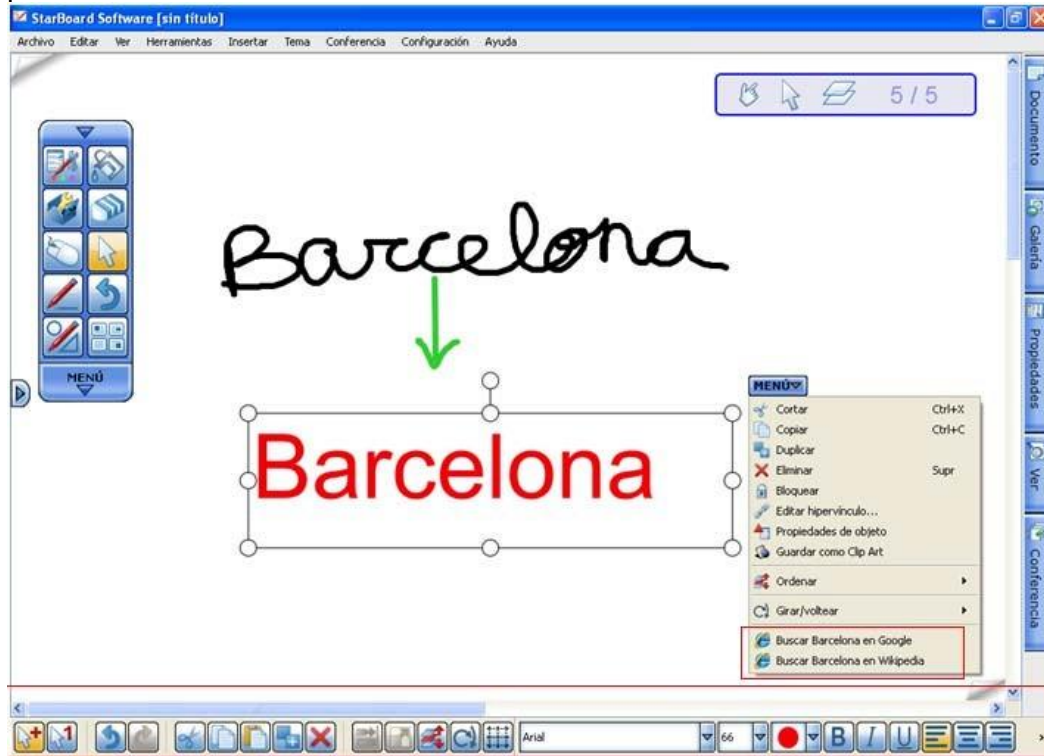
StarBoard Software [sin título]

Archivo Editar Ver Herramientas Insertar Tema Conferencia Configuración Ayuda

5 / 5

Documento
Galería
Propiedades
Ver
Conferencia

MENÚ

Barcelona

Barcelona

MENÚ
Cortar Ctrl+X
Copiar Ctrl+C
Duplicar
Eliminar Supr
Bloquear
Editar hipervínculo...
Propiedades de objeto
Guardar como Clip Art
Ordenar
Girar/voltear
Buscar Barcelona en Google
Buscar Barcelona en Wikipedia

Arial
66
B I U